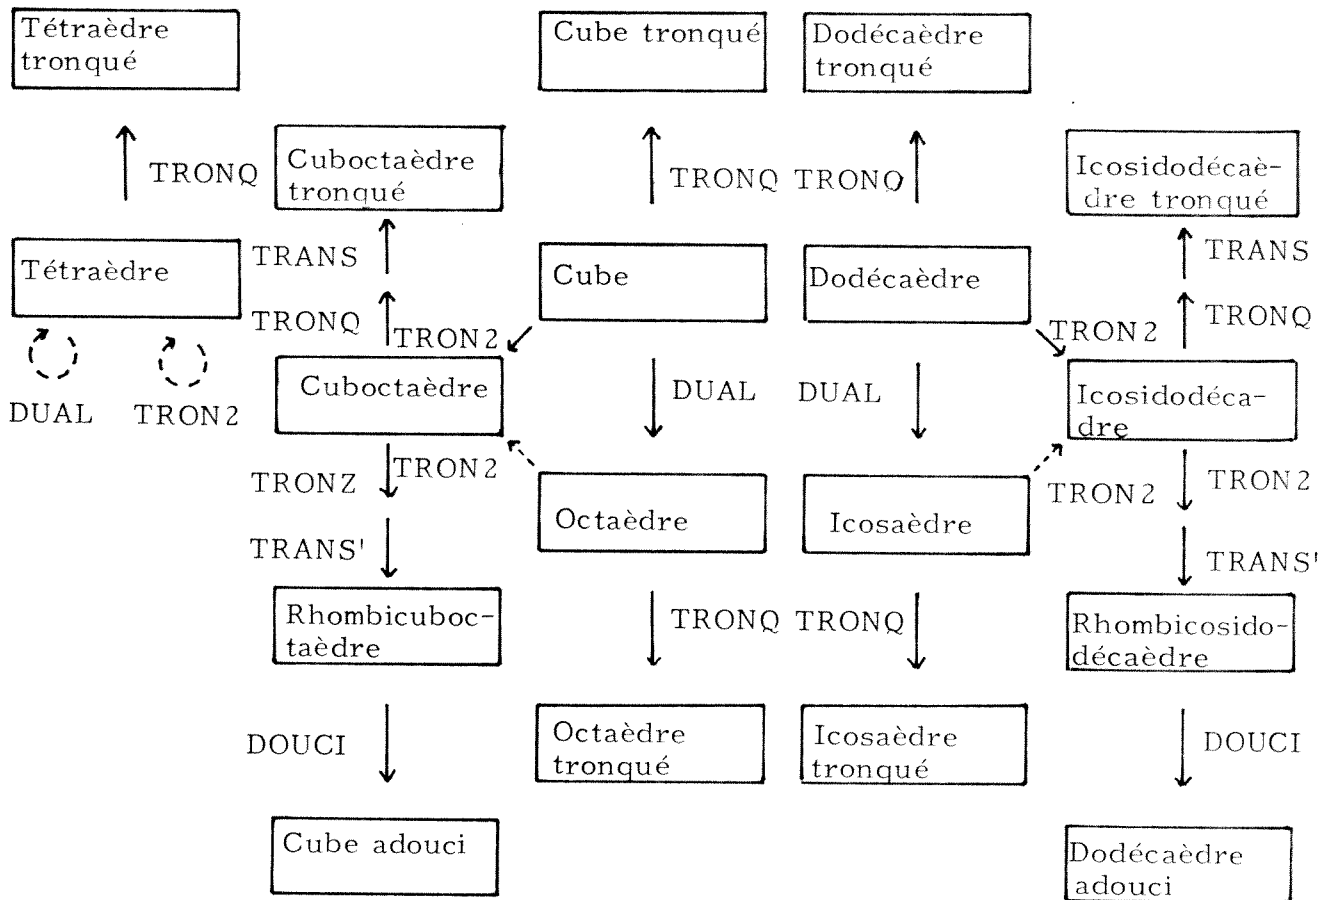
Tétraèdre tronqué

Cube tronqué

Dodécaèdre tronqué

TRONQ

Cuboctaèdre tronqué

TRONQ TRONQ

Icosidodécaèdre tronqué

TRANS

Tétraèdre

Cube

Dodécaèdre

TRANS

TRONQ

TRON2

TRON2

TRONQ

DUAL

TRON2

Cuboctaèdre

DUAL

DUAL

Icosidodécadre

TRONZ

TRON2

TRON2

TRON2

Octaèdre

Icosaèdre

TRANS'

TRANS'

Rhombicuboctaèdre

TRONQ TRONQ

Rhombicosidodécaèdre

DOUCI

DOUCI

Octaèdre tronqué

Icosaèdre tronqué

Cube adouci

Dodécaèdre adouci